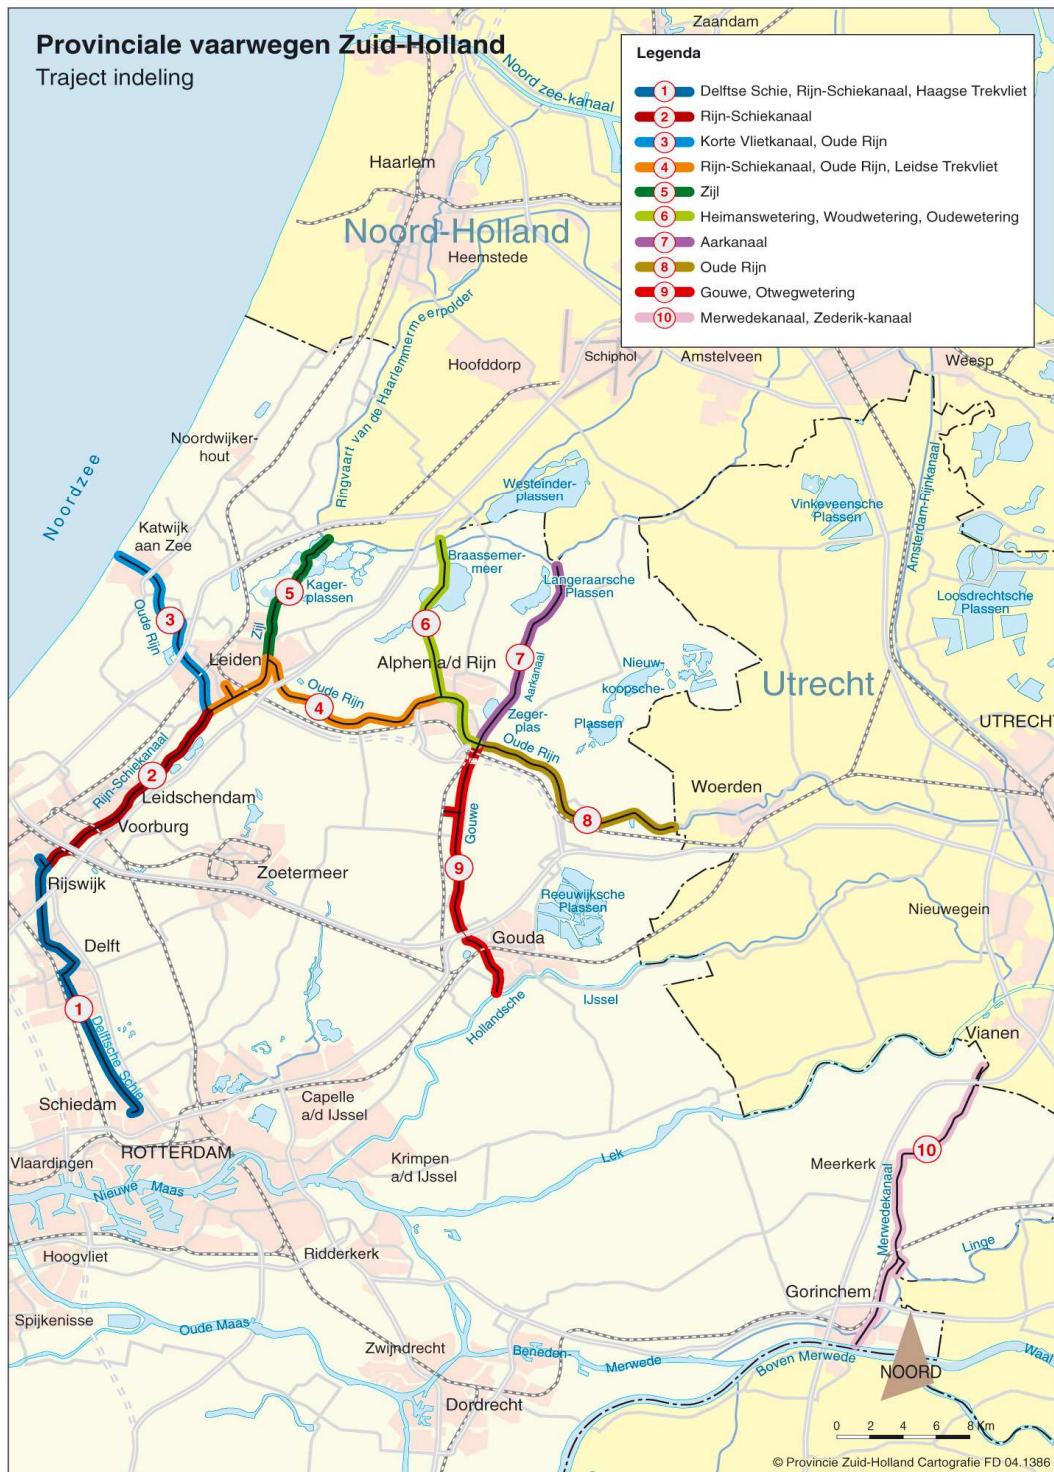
Provinciale vaarwegen Zuid-Holland
Traject indeling

Legenda
1 Delftse Schie, Rijn-Schiekanaal, Haagse Trekvliet
2 Rijn-Schiekanaal
3 Korte Vlietkanaal, Oude Rijn
4 Rijn-Schiekanaal, Oude Rijn, Leidse Trekvliet
5 Zijl
6 Heimanswetering, Woudwetering, Oudewetering
7 Aarkanaal
8 Oude Rijn
9 Gouwe, Otwegwetering
10 Merwedekanaal, Zederik-kanaal

Zaandam
Noord zee-kanaal
Haarlem
Noord-Holland
Heemstede
Ringvaart van de Haarlemmermeerpolder
Hoofddorp
Schiphol
Amstelveen
Weesp
Noordzee
Noordwijkerhout
Katwijk aan Zee
Oude Rijn
3
Westeinder-plassen
Vinkeveensche Plassen
Amsterdam-Rijnkanaal
Braassemer-meer
Langeraarsche Plassen
Loosdrechtsche Plassen
5
Kager-plassen
Zijl
6
7
Leiden
Alphen a/d Rijn
Aarkanaal
Nieuw-koopsche-Plassen
Utrecht
UTRECHT
Oude Rijn
4
Zeger-plas
Oude Rijn
Rijn-Schiekanaal
2
Leidschendam
Voorburg
Woerden
8
Gouwe
Rijswijk
Zoetermeer
9
Reeuwijksche Plassen
Nieuwegein
Delft
Gouda
1
Delftsche Schie
IJssel
Hollandsche
Vianen
Schiedam
Capelle a/d IJssel
ROTTERDAM
Vlaardingen
Krimpen a/d IJssel
Lek
Meerkerk
10
Nieuwe Maas
Merwedekanaal
Hoogvliet
Ridderkerk
Linge
Gorinchem
Spijkenisse
Oude Maas
Zwijndrecht
Beneden-Merwede
Boven Merwede
Waal
NOORD
Dordrecht
0 2 4 6 8 Km
© Provincie Zuid-Holland Cartografie FD 04.1386